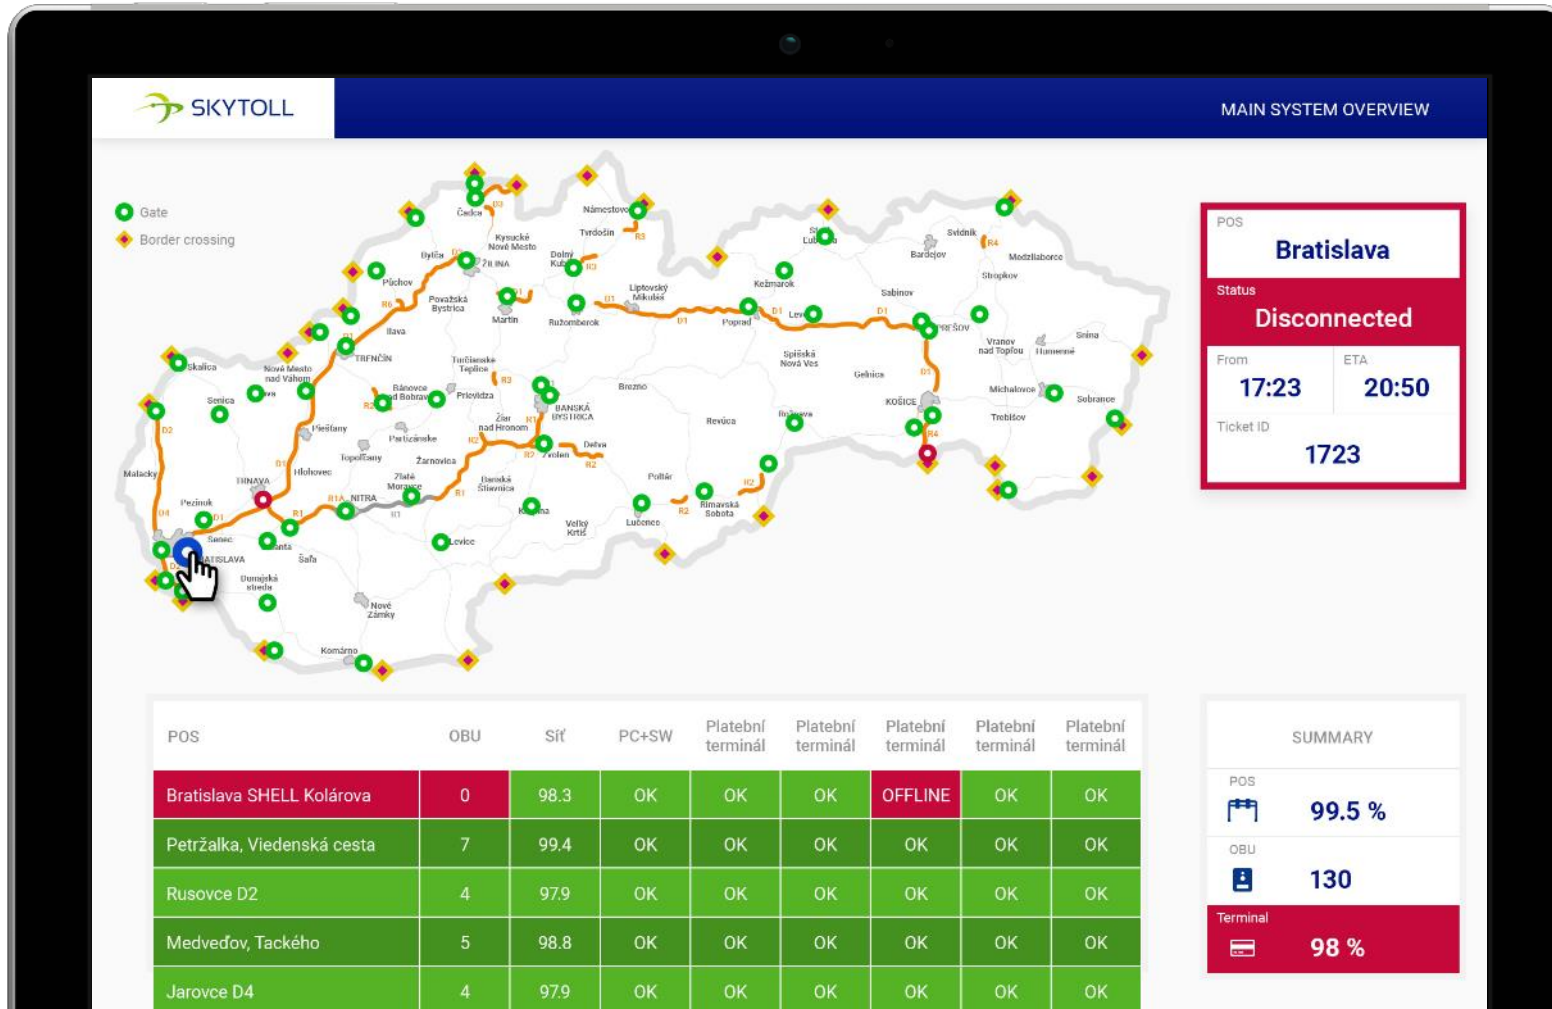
SKYTOLL

MAIN SYSTEM OVERVIEW

Gate
Border crossing

Čadca
Kysucké Nové Mesto
Námestovo
Tvrdošín
Dolný Kubín
Bytča
ŽILINA
Púchov
Považská Bystrica
Martin
Ružomberok
Liptovský Mikuláš
Poprad
Kežmarok
Levoča
Stará Ľubovňa
Bardejov
Svidník
Sabinov
Medzilaborce
Stropkov
PREŠOV
Vranov nad Topľou
Humenné
Snina
Ilava
TRENČÍN
Skalica
Nové Mesto nad Váhom
Senica
Myjava
Bánovce nad Bebravou
Trenčianske Teplice
Prievidza
Piešťany
Partizánske
Topoľčany
Žarnovica
Žiar nad Hronom
BANSKÁ BYSTRICA
Brezno
Spišská Nová Ves
Gelnica
KOŠICE
Michalovce
Sobrance
Trebišov
Rožňava
Revúca
Detva
Zvolen
Banská Štiavnica
Hlohovec
Zlaté Moravce
NITRA
Malacky
TRNAVA
Pezinok
Senec
BRATISLAVA
Galanta
Šaľa
Dunajská Streda
Nové Zámky
Komárno
Levice
Krupina
Veľký Krtíš
Lučenec
Poltár
Rimavská Sobota

POS
Bratislava
Status
Disconnected
From
17:23
ETA
20:50
Ticket ID
1723

| POS | OBU | Síť | PC+SW | Platební terminál | Platební terminál | Platební terminál | Platební terminál | Platební terminál |
|---|---|---|---|---|---|---|---|---|
| Bratislava SHELL Kolárova | 0 | 98.3 | OK | OK | OK | OFFLINE | OK | OK |
| Petržalka, Viedenská cesta | 7 | 99.4 | OK | OK | OK | OK | OK | OK |
| Rusovce D2 | 4 | 97.9 | OK | OK | OK | OK | OK | OK |
| Medveďov, Tackého | 5 | 98.8 | OK | OK | OK | OK | OK | OK |
| Jarovce D4 | 4 | 97.9 | OK | OK | OK | OK | OK | OK |

SUMMARY
POS
99.5 %
OBU
130
Terminal
98 %